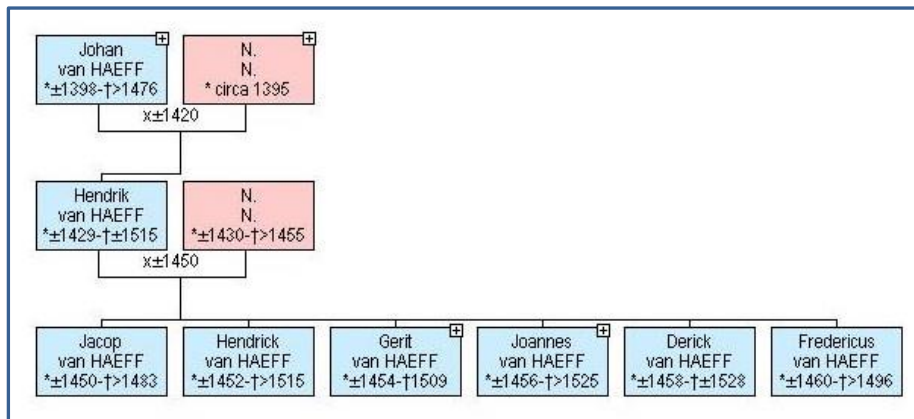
Johan
van HAEFF
*±1398-†>1476

N.
N.
* circa 1395

x±1420

Hendrik
van HAEFF
*±1429-†±1515

N.
N.
*±1430-†>1455

x±1450

Jacop
van HAEFF
*±1450-†>1483

Hendrick
van HAEFF
*±1452-†>1515

Gerit
van HAEFF
*±1454-†1509

Joannes
van HAEFF
*±1456-†>1525

Derick
van HAEFF
*±1458-†±1528

Fredericus
van HAEFF
*±1460-†>1496